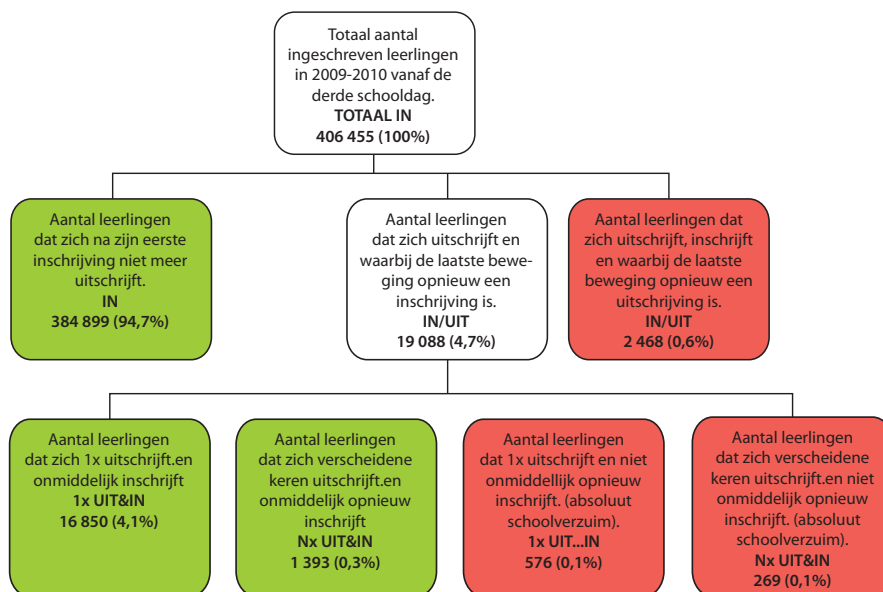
Totaal aantal ingeschreven leerlingen in 2009-2010 vanaf de derde schooldag.
TOTAAL IN
406 455 (100%)

Aantal leerlingen dat zich na zijn eerste inschrijving niet meer uitschrijft.
IN
384 899 (94,7%)

Aantal leerlingen dat zich uitschrijft en waarbij de laatste beweging opnieuw een inschrijving is.
IN/UIT
19 088 (4,7%)

Aantal leerlingen dat zich uitschrijft, inschrijft en waarbij de laatste beweging opnieuw een uitschrijving is.
IN/UIT
2 468 (0,6%)

Aantal leerlingen dat zich 1x uitschrijft.en onmiddelijk inschrijft
1x UIT&IN
16 850 (4,1%)

Aantal leerlingen dat zich verscheidene keren uitschrijft.en onmiddelijk opnieuw inschrijft
Nx UIT&IN
1 393 (0,3%)

Aantal leerlingen dat 1x uitschrijft en niet onmiddelijk opnieuw inschrijft. (absoluut schoolverzuim).
1x UIT...IN
576 (0,1%)

Aantal leerlingen dat zich verscheidene keren uitschrijft.en niet onmiddelijk opnieuw inschrijft. (absoluut schoolverzuim).
Nx UIT&IN
269 (0,1%)